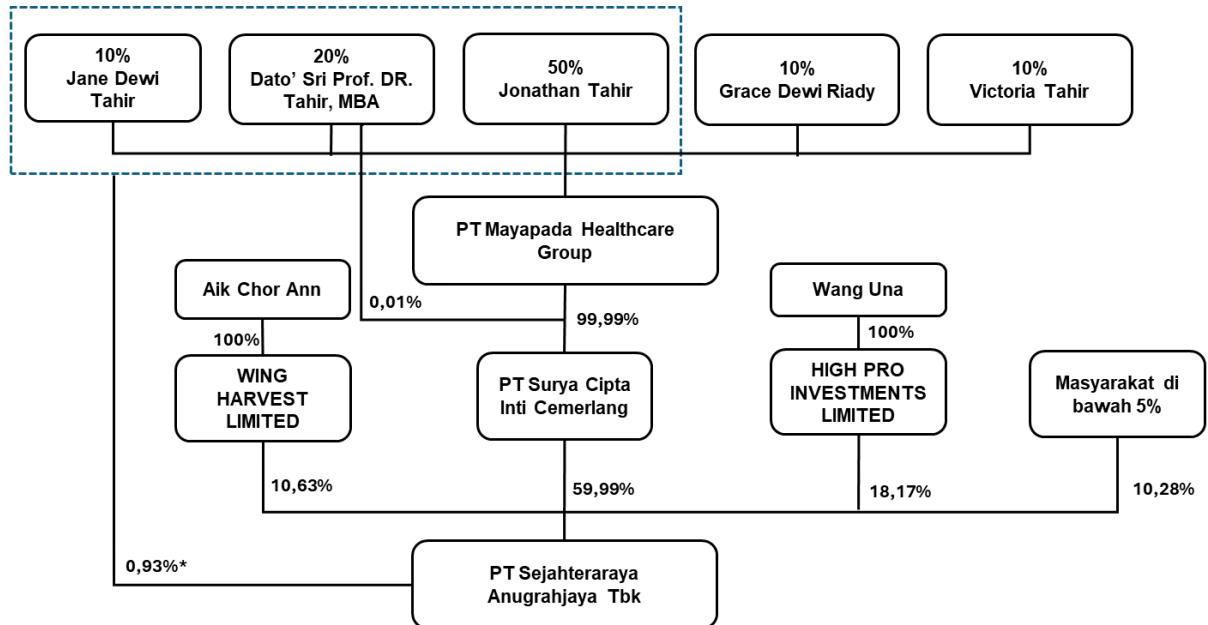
10%
Jane Dewi Tahir

20%
Dato' Sri Prof. DR. Tahir, MBA

50%
Jonathan Tahir

10%
Grace Dewi Riady

10%
Victoria Tahir

PT Mayapada Healthcare Group

Aik Chor Ann

0,01%

99,99%

Wang Una

100%

100%

WING HARVEST LIMITED

PT Surya Cipta Inti Cemerlang

HIGH PRO INVESTMENTS LIMITED

Masyarakat di bawah 5%

10,63%

59,99%

18,17%

10,28%

0,93%*

PT Sejahteraraya Anugrahjaya Tbk